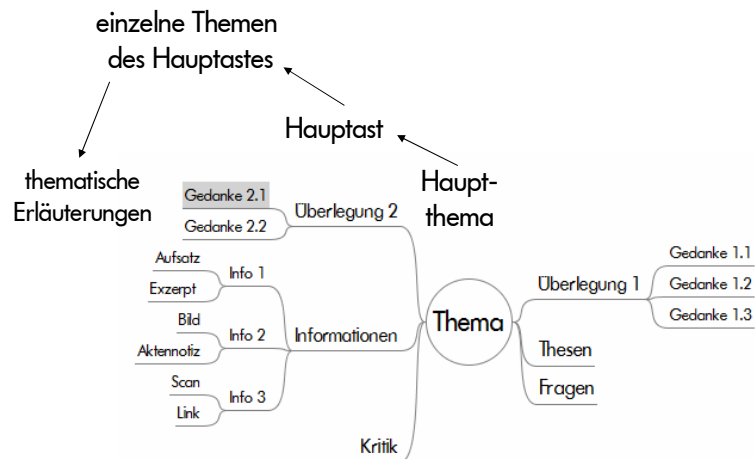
einzelne Themen des Hauptastes

Hauptast

thematische Erläuterungen

Haupt-thema

Gedanke 2.1
Gedanke 2.2
Überlegung 2

Aufsatz
Exzerpt
Info 1

Bild
Aktennotiz
Info 2
Informationen

Scan
Link
Info 3

Kritik

Thema

Überlegung 1
Gedanke 1.1
Gedanke 1.2
Gedanke 1.3

Thesen

Fragen